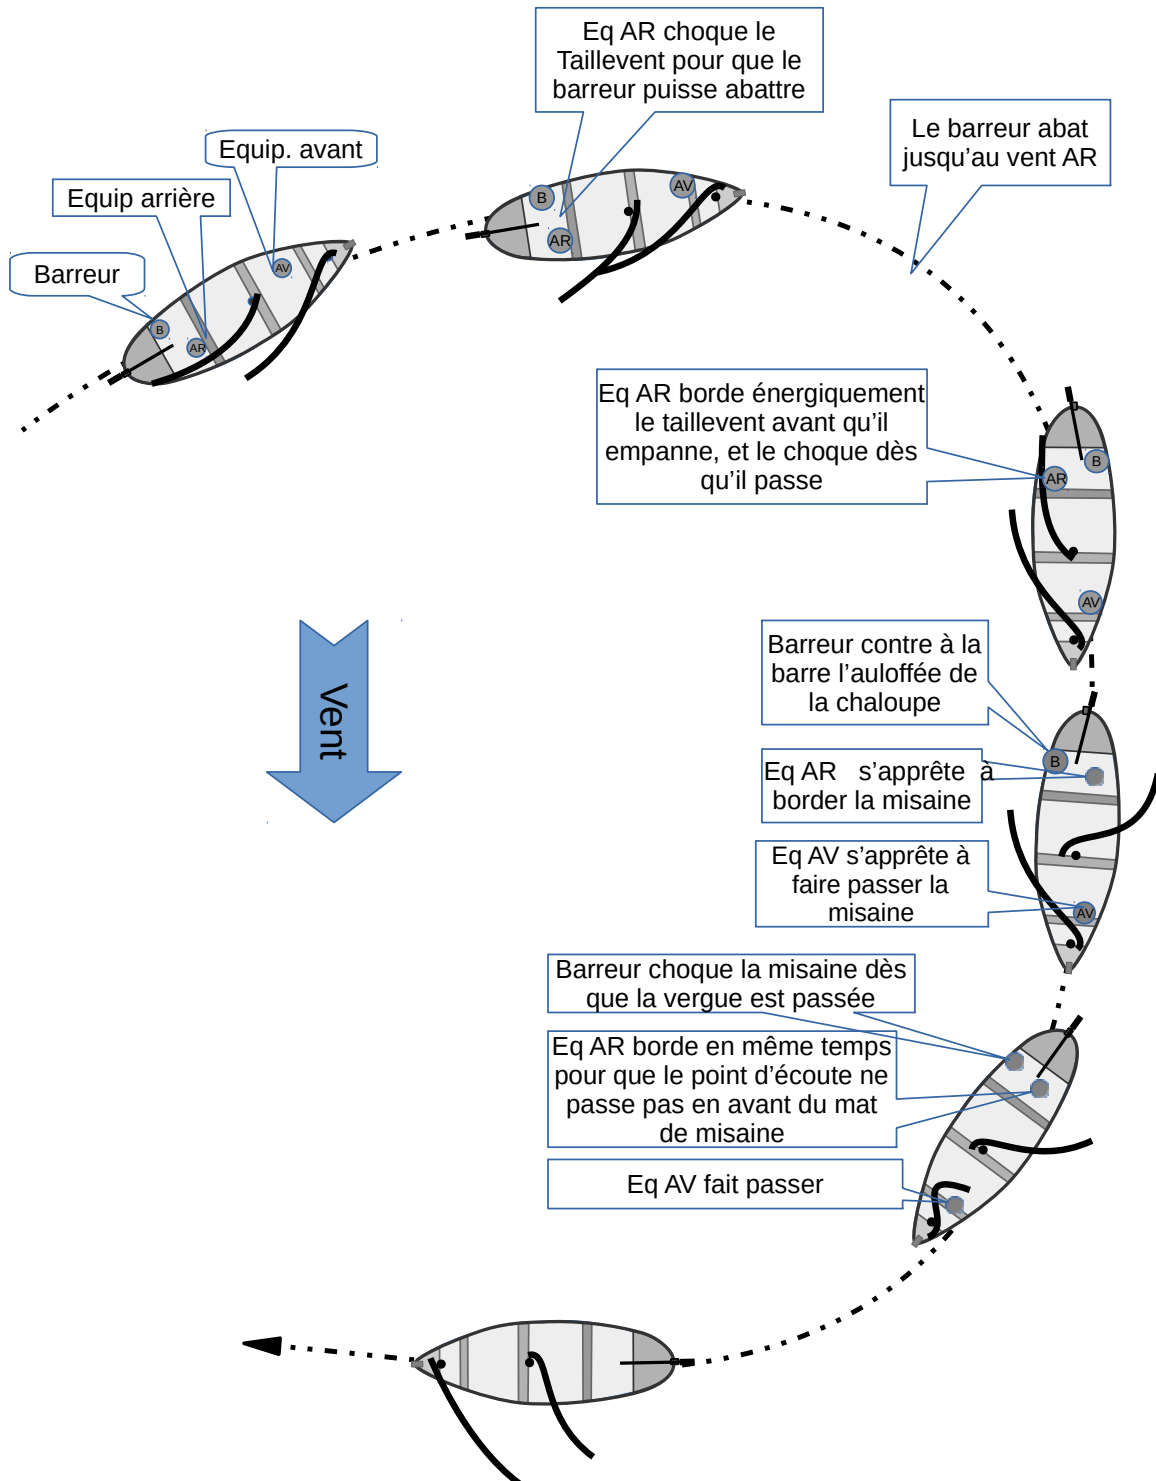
Eq AR choque le Taillevent pour que le barreur puisse abattre

Equip. avant

Equip arrière

Barreur

Le barreur abat jusqu'au vent AR

B

AV

AR

B

AR

AV

Eq AR borde énergiquement le taillevent avant qu'il empanne, et le choque dès qu'il passe

AR

B

AV

Vent

Barreur contre à la barre l'auloffée de la chaloupe

B

Eq AR s'apprête à border la misaine

Eq AV s'apprête à faire passer la misaine

AV

Barreur choque la misaine dès que la vergue est passée

Eq AR borde en même temps pour que le point d'écoute ne passe pas en avant du mat de misaine

Eq AV fait passer